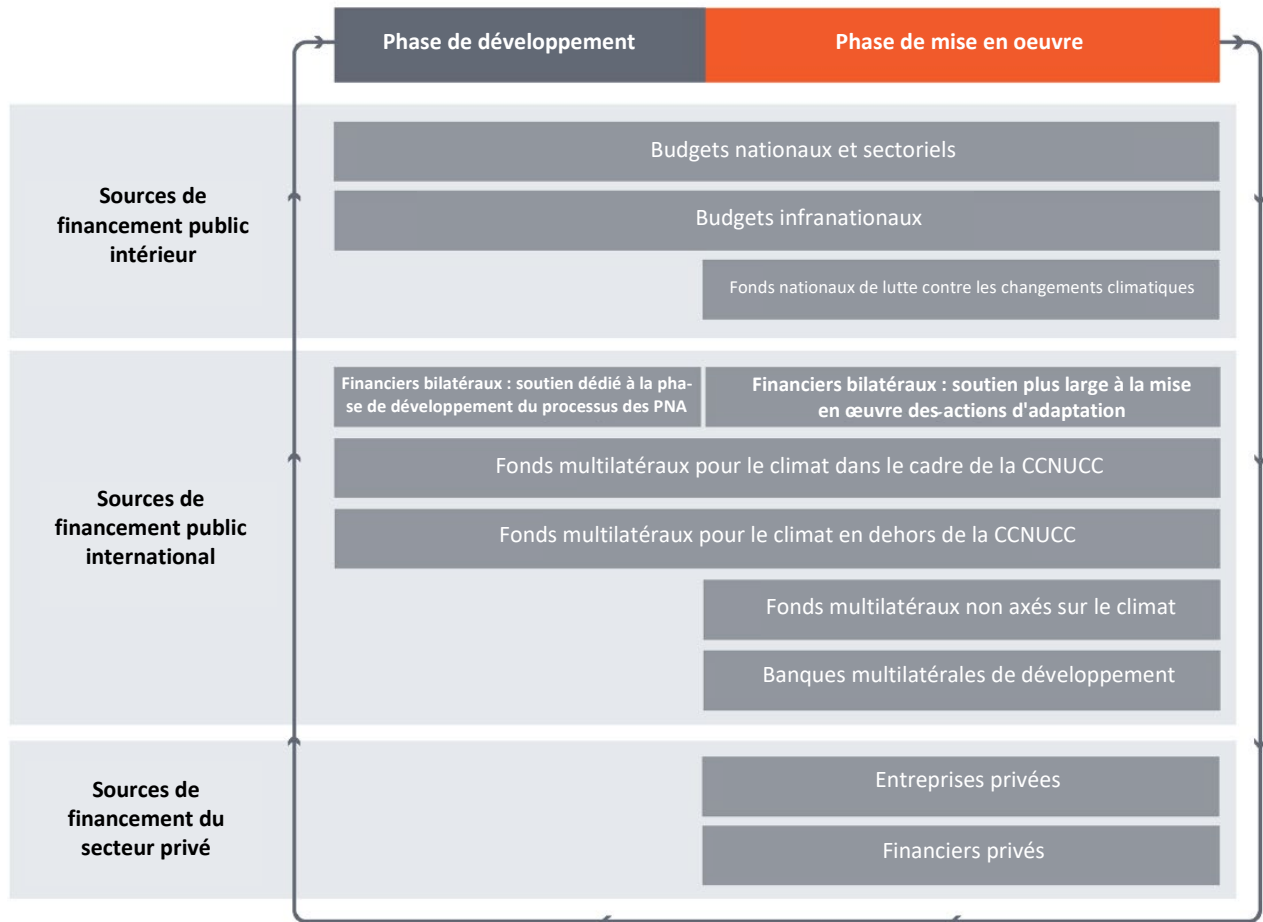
Phase de développement

Phase de mise en oeuvre

Sources de financement public intérieur

Budgets nationaux et sectoriels

Budgets infranationaux

Fonds nationaux de lutte contre les changements climatiques

Sources de financement public international

Financiers bilatéraux : soutien dédié à la phase de développement du processus des PNA

Financiers bilatéraux : soutien plus large à la mise en œuvre des-actions d'adaptation

Fonds multilatéraux pour le climat dans le cadre de la CCNUCC

Fonds multilatéraux pour le climat en dehors de la CCNUCC

Fonds multilatéraux non axés sur le climat

Banques multilatérales de développement

Sources de financement du secteur privé

Entreprises privées

Financiers privés